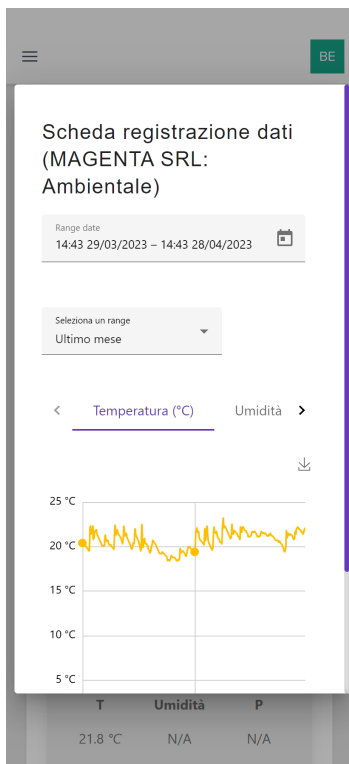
BE

Scheda registrazione dati (MAGENTA SRL: Ambientale)

Range date
14:43 29/03/2023 – 14:43 28/04/2023

Seleziona un range
Ultimo mese

Temperatura (°C)
Umidità

25 °C
20 °C
15 °C
10 °C
5 °C

| T | Umidità | P |
|---|---|---|
| 21.8 °C | N/A | N/A |